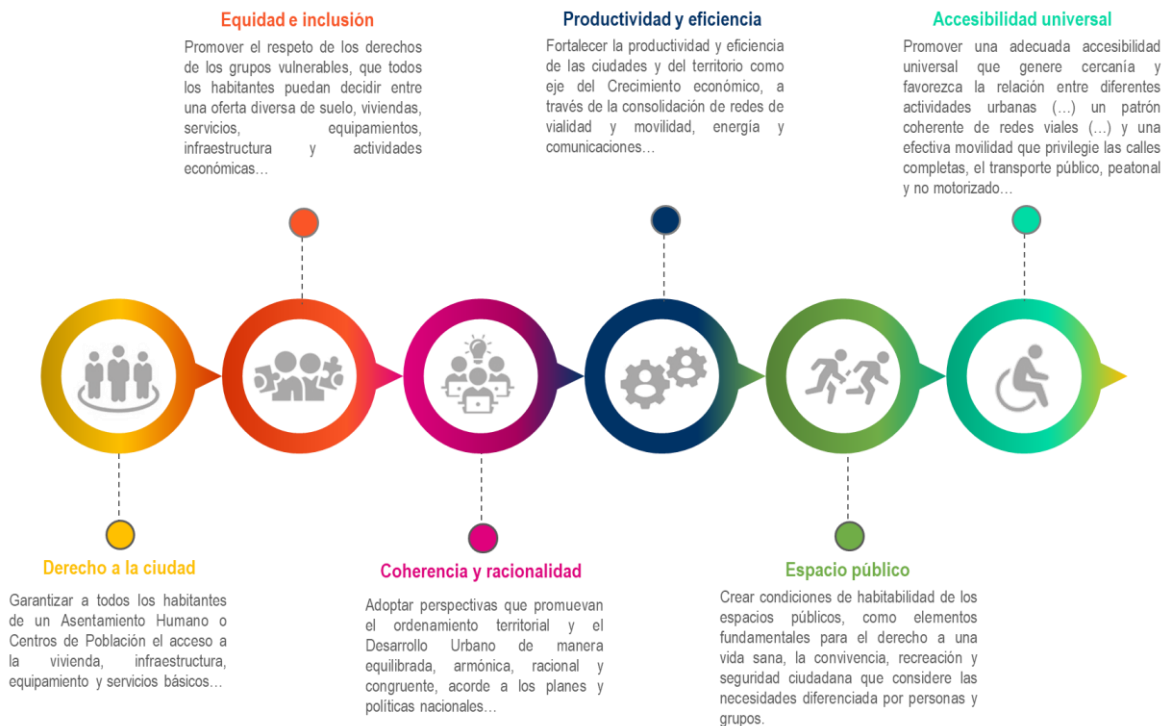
Equidad e inclusión

Promover el respeto de los derechos de los grupos vulnerables, que todos los habitantes puedan decidir entre una oferta diversa de suelo, viviendas, servicios, equipamientos, infraestructura y actividades económicas…

Productividad y eficiencia

Fortalecer la productividad y eficiencia de las ciudades y del territorio como eje del Crecimiento económico, a través de la consolidación de redes de vialidad y movilidad, energía y comunicaciones…

Accesibilidad universal

Promover una adecuada accesibilidad universal que genere cercanía y favorezca la relación entre diferentes actividades urbanas (…) un patrón coherente de redes viales (…) y una efectiva movilidad que privilegie las calles completas, el transporte público, peatonal y no motorizado…

Derecho a la ciudad

Garantizar a todos los habitantes de un Asentamiento Humano o Centros de Población el acceso a la vivienda, infraestructura, equipamiento y servicios básicos…

Coherencia y racionalidad

Adoptar perspectivas que promuevan el ordenamiento territorial y el Desarrollo Urbano de manera equilibrada, armónica, racional y congruente, acorde a los planes y políticas nacionales…

Espacio público

Crear condiciones de habitabilidad de los espacios públicos, como elementos fundamentales para el derecho a una vida sana, la convivencia, recreación y seguridad ciudadana que considere las necesidades diferenciada por personas y grupos.